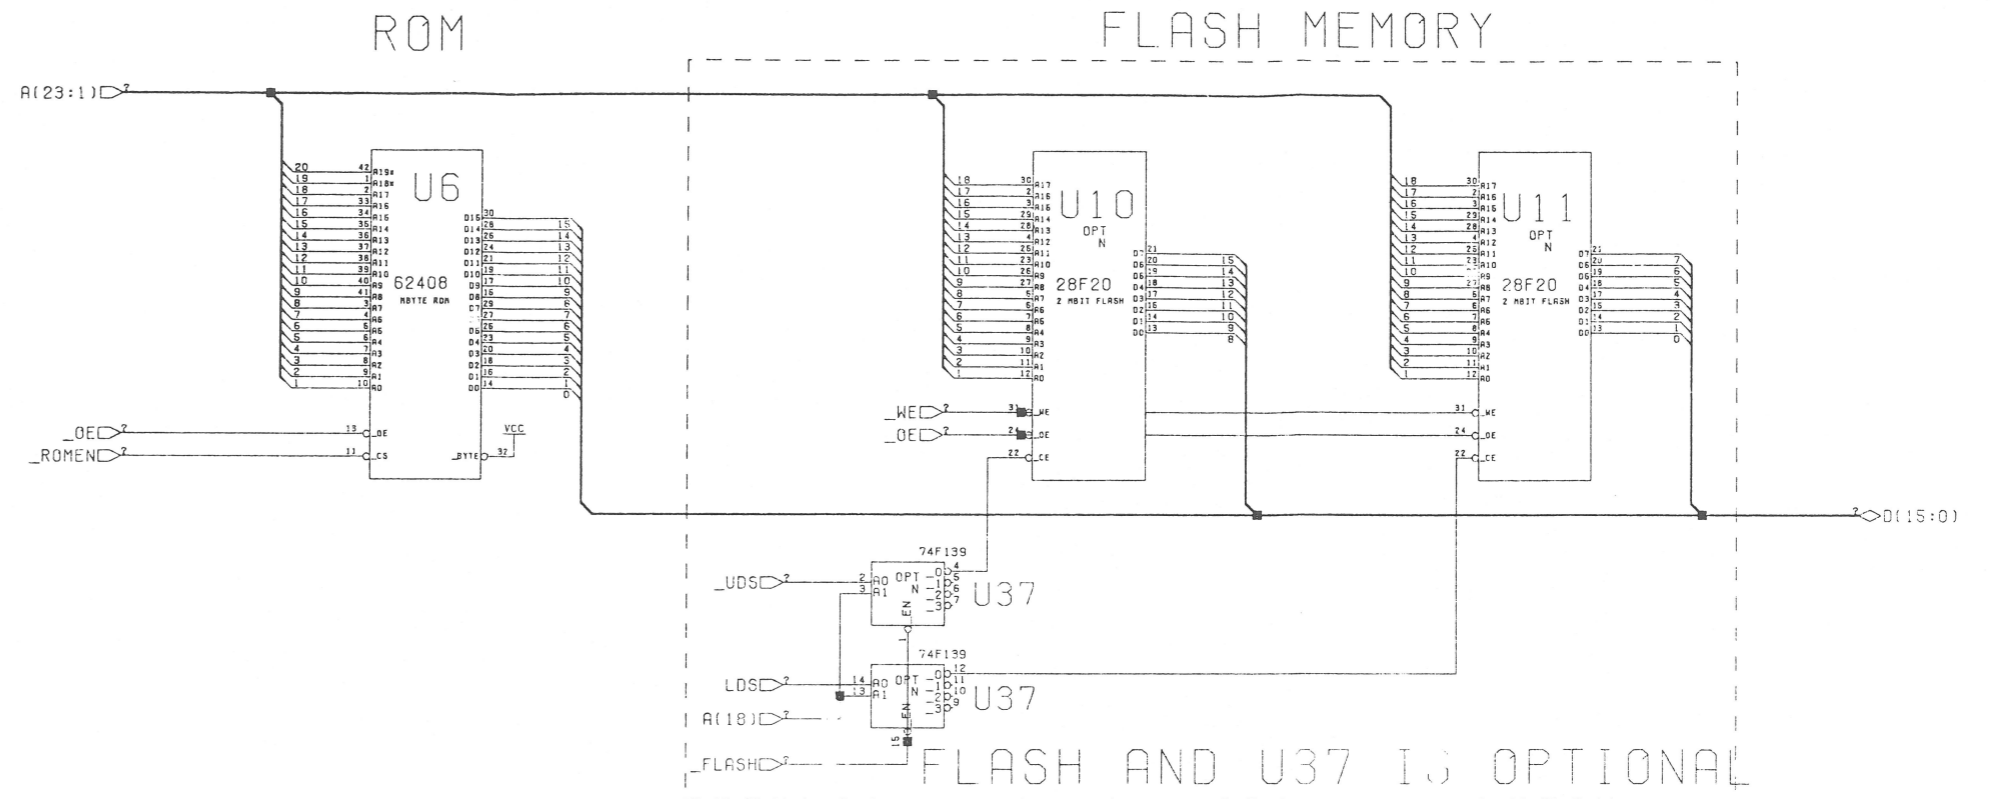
ROM

FLASH MEMORY

A(23:1)

U6

62408
MBYTE ROM

20 19 18 17 16 15 14 13 12 11 10 9 8 7 6 5 4 3 2 1

42 1 2 33 34 35 36 37 38 39 40 41 3 4 5 6 7 8 9 10

A19* A18* A17 A16 A15 A14 A13 A12 A11 A10 A9 A8 A7 A6 A5 A4 A3 A2 A1 A0

D15 D14 D13 D12 D11 D10 D9 D8 D7 D6 D5 D4 D3 D2 D1 D0

30 28 26 24 21 19 17 15 29 27 25 23 20 18 16 14

15 14 13 12 11 10 9 8 7 6 5 4 3 2 1 0

_OE 13 _OE
_ROMEN 11 _CS
VCC 32 _BYTE

U10
OPT
N
28F20
2 MBIT FLASH

18 17 16 15 14 13 12 11 10 9 8 7 6 5 4 3 2 1

30 2 3 29 28 4 25 23 26 27 5 6 7 8 9 10 11 12

A17 A16 A15 A14 A13 A12 A11 A10 A9 A8 A7 A6 A5 A4 A3 A2 A1 A0

D7 D6 D5 D4 D3 D2 D1 D0
21 20 19 18 17 16 14 13
15 14 13 12 11 10 9 8

_WE 31 _WE
_OE 24 _OE
22 _CE

U11
OPT
N
28F20
2 MBIT FLASH

18 17 16 15 14 13 12 11 10 9 8 7 6 5 4 3 2 1

30 2 3 23 28 4 25 23 27 5 6 7 8 9 10 11 12

A17 A16 A15 A14 A13 A12 A11 A10 A9 A8 A7 A6 A5 A4 A3 A2 A1 A0

D7 D6 D5 D4 D3 D2 D1 D0
21 20 19 18 17 16 14 13
7 6 5 4 3 2 1 0

31 _WE
24 _OE
22 _CE

D(15:0)

74F139
_UDS 2 A0 OPT N
3 A1
_0 4 _1 5 _2 6 _3 7
EN 1
U37

74F139
LDS 14 A0 OPT N
13 A1
_0 12 _1 11 _2 10 _3 9
EN 15
U37

A(18)

_FLASH

FLASH AND U37 IS OPTIONAL